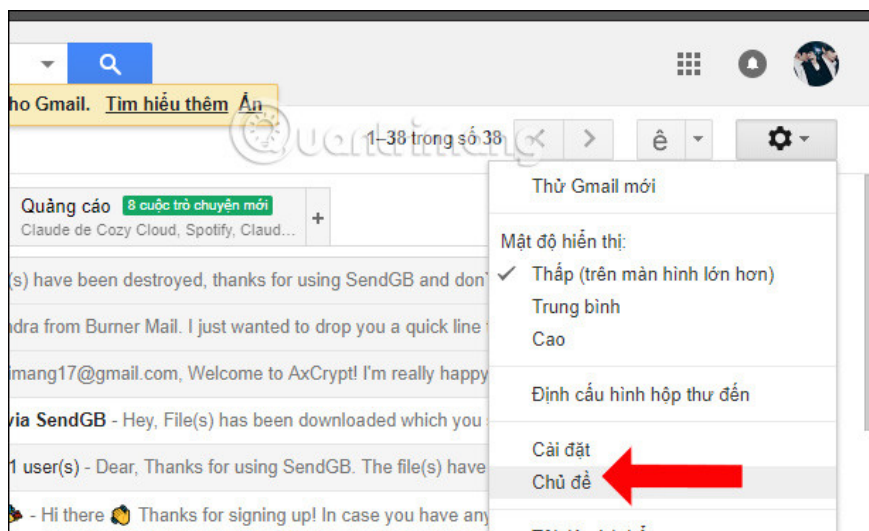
ho Gmail. Tìm hiểu thêm Ẩn

Quantrimang

1–38 trong số 38

ê

Quảng cáo 8 cuộc trò chuyện mới
Claude de Cozy Cloud, Spotify, Claud...

+

(s) have been destroyed, thanks for using SendGB and don

ndra from Burner Mail. I just wanted to drop you a quick line

imang17@gmail.com, Welcome to AxCrypt! I'm really happy

via SendGB - Hey, File(s) has been downloaded which you

1 user(s) - Dear, Thanks for using SendGB. The file(s) have

- Hi there Thanks for signing up! In case you have any

Thử Gmail mới

Mật độ hiển thị:

✓ Thấp (trên màn hình lớn hơn)

Trung bình

Cao

Định cấu hình hộp thư đến

Cài đặt

Chủ đề